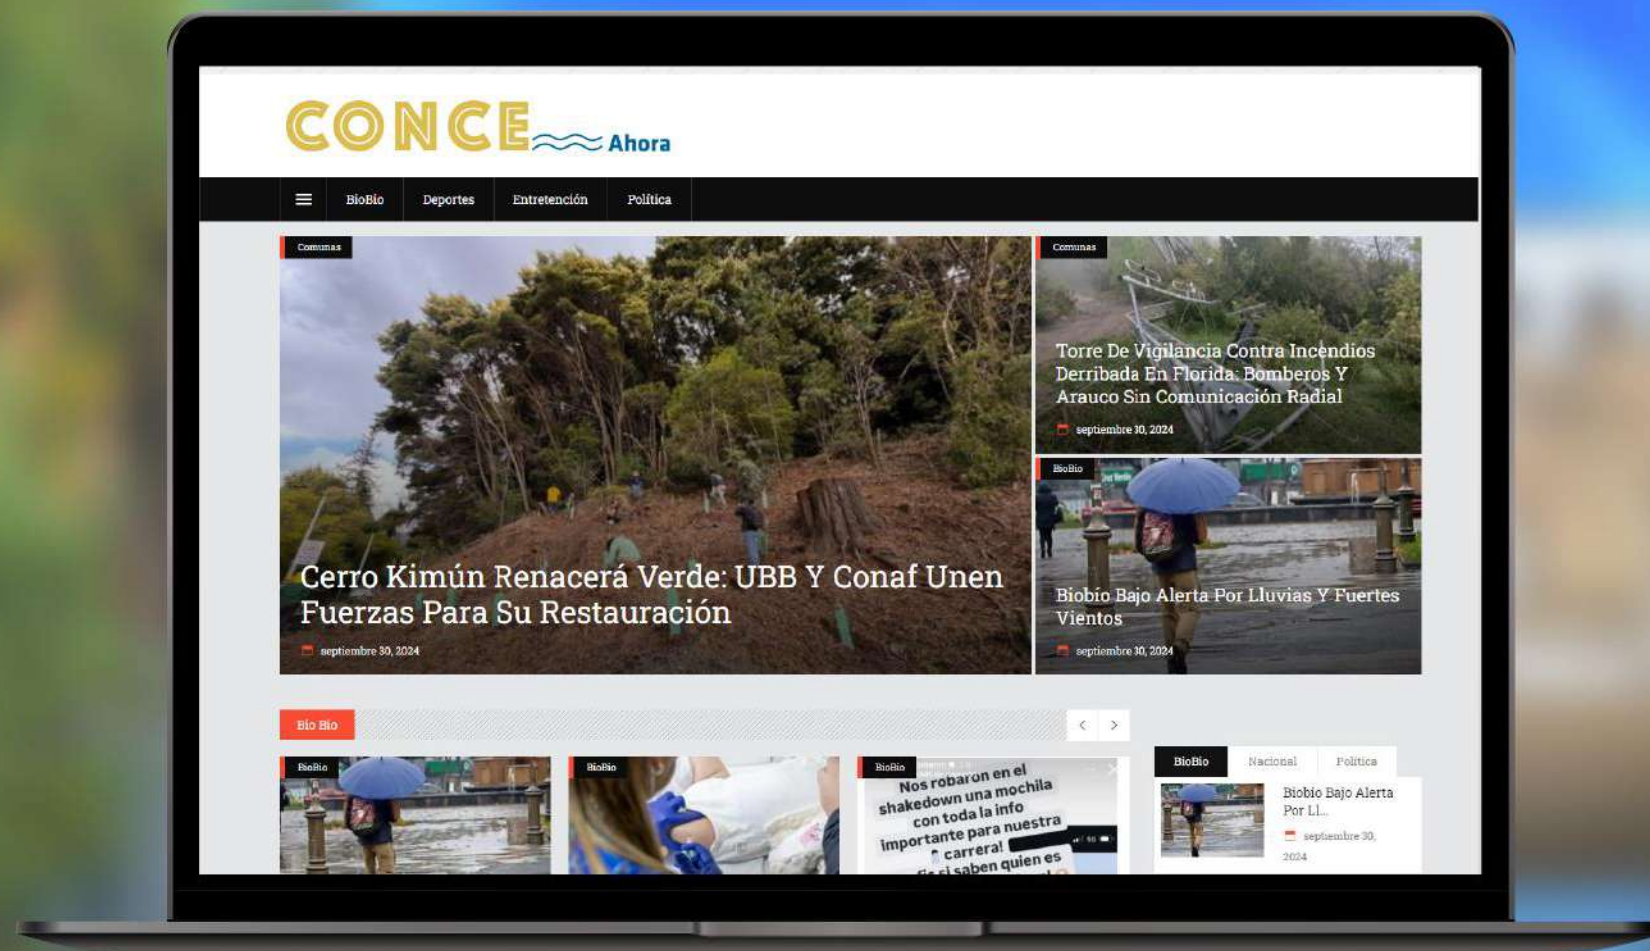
CONCE Ahora

BioBio Deportes Entretención Política

Comunas
Cerro Kimún Renacerá Verde: UBB Y Conaf Unen Fuerzas Para Su Restauración
septiembre 30, 2024

Comunas
Torre De Vigilancia Contra Incendios Derribada En Florida: Bomberos Y Arauco Sin Comunicación Radial
septiembre 30, 2024

BioBio
Biobio Bajo Alerta Por Lluvias Y Fuertes Vientos
septiembre 30, 2024

Bio Bio

BioBio

BioBio

BioBio
Nos robaron en el shakedown una mochila con toda la info importante para nuestra carrera! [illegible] si saben quien es

BioBio Nacional Política

Biobio Bajo Alerta Por Ll...
septiembre 30, 2024